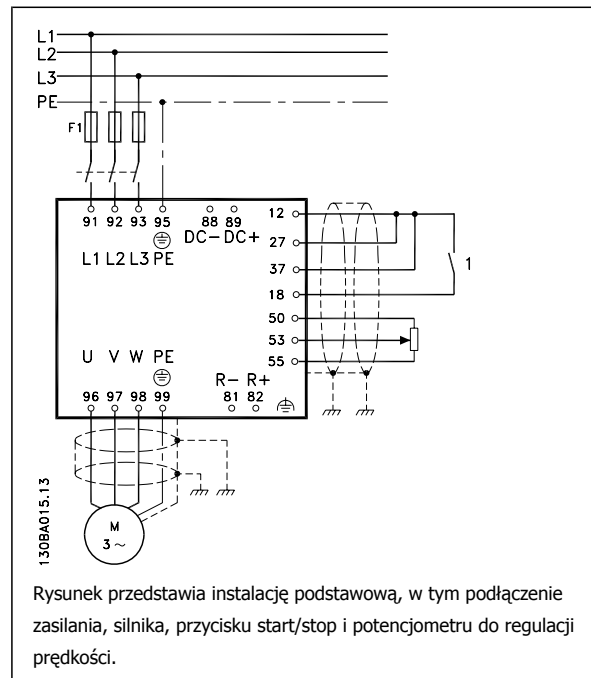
L1
L2
L3
PE
F1
91 92 93 95
L1 L2 L3 PE
88 89
DC− DC+
12
27
37
18
50
53
55
1
U V W PE
96 97 98 99
R− R+
81 82
M
3 ~
130BA015.13

Rysunek przedstawia instalację podstawową, w tym podłączenie zasilania, silnika, przycisku start/stop i potencjometru do regulacji prędkości.